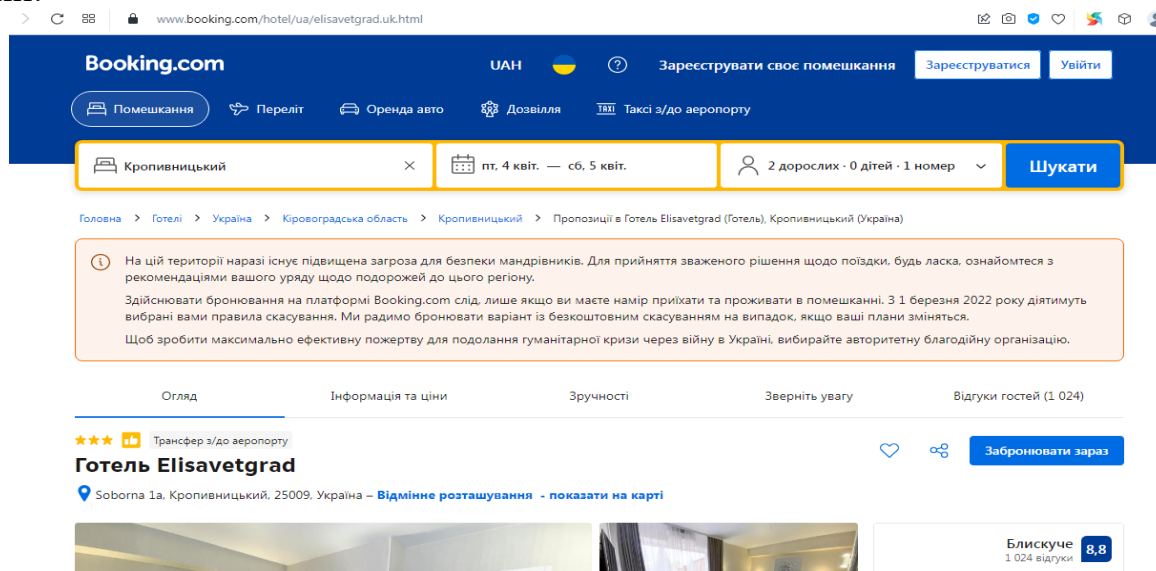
www.booking.com/hotel/ua/elisavetgrad.uk.html

Booking.com

UAH

Зареєструвати своє помешкання

Зареєструватися

Увійти

Помешкання

Переліт

Оренда авто

Дозвілля

Таксі з/до аеропорту

Кропивницький

пт, 4 квіт. — сб, 5 квіт.

2 дорослих · 0 дітей · 1 номер

Шукати

Головна > Готелі > Україна > Кіровоградська область > Кропивницький > Пропозиції в Готель Elisavetgrad (Готель), Кропивницький (Україна)

На цій території наразі існує підвищена загроза для безпеки мандрівників. Для прийняття зваженого рішення щодо поїздки, будь ласка, ознайомтеся з рекомендаціями вашого уряду щодо подорожей до цього регіону.

Здійснювати бронювання на платформі Booking.com слід, лише якщо ви маєте намір приїхати та проживати в помешканні. З 1 березня 2022 року діятимуть вибрані вами правила скасування. Ми радимо бронювати варіант із безкоштовним скасуванням на випадок, якщо ваші плани зміняться.

Щоб зробити максимально ефективну пожертву для подолання гуманітарної кризи через війну в Україні, вибирайте авторитетну благодійну організацію.

Огляд

Інформація та ціни

Зручності

Зверніть увагу

Відгуки гостей (1 024)

Трансфер з/до аеропорту

Готель Elisavetgrad

Забронювати зараз

Soborna 1a, Кропивницький, 25009, Україна – Відмінне розташування - показати на карті

Блискуче
1 024 відгуки
8,8